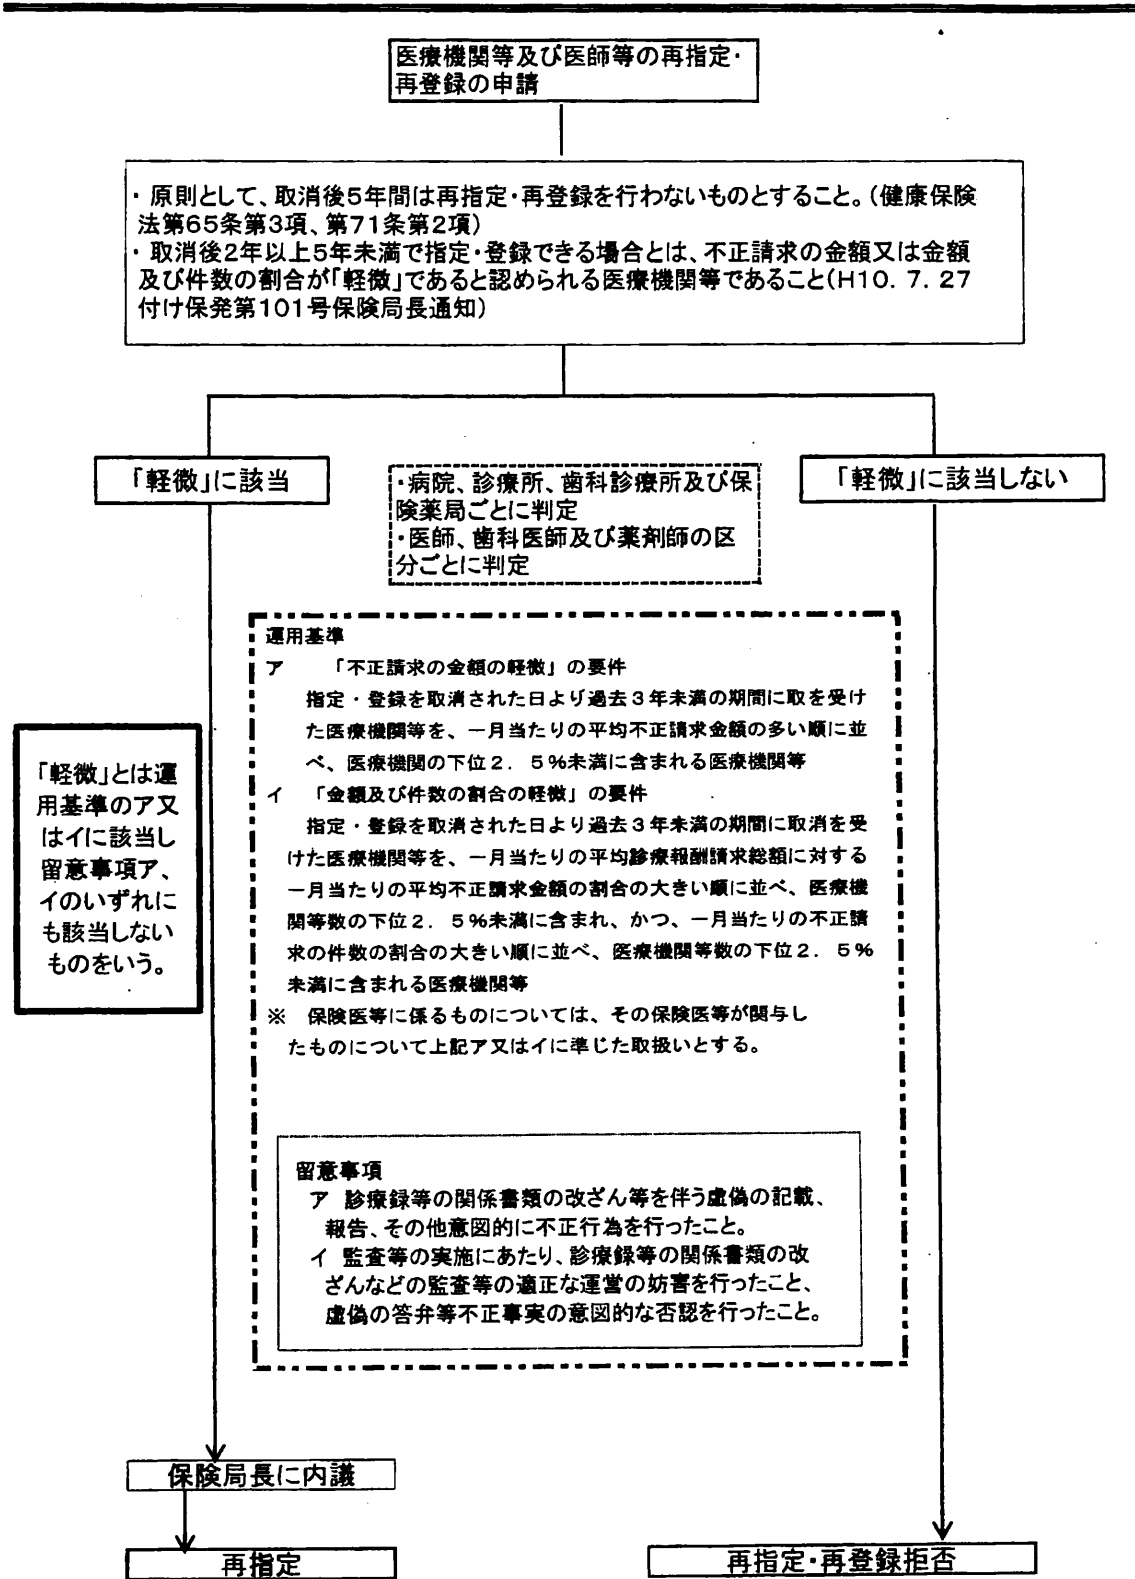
医療機関等及び医師等の再指定・再登録の申請

・原則として、取消後5年間は再指定・再登録を行わないものとすること。(健康保険法第65条第3項、第71条第2項)
・取消後2年以上5年未満で指定・登録できる場合とは、不正請求の金額又は金額及び件数の割合が「軽微」であると認められる医療機関等であること(H10. 7. 27付け保発第101号保険局長通知)

「軽微」に該当

・病院、診療所、歯科診療所及び保険薬局ごとに判定
・医師、歯科医師及び薬剤師の区分ごとに判定

「軽微」に該当しない

運用基準
ア 「不正請求の金額の軽微」の要件
指定・登録を取消された日より過去3年未満の期間に取を受けた医療機関等を、一月当たりの平均不正請求金額の多い順に並べ、医療機関の下位2. 5%未満に含まれる医療機関等
イ 「金額及び件数の割合の軽微」の要件
指定・登録を取消された日より過去3年未満の期間に取消を受けた医療機関等を、一月当たりの平均診療報酬請求総額に対する一月当たりの平均不正請求金額の割合の大きい順に並べ、医療機関等数の下位2. 5%未満に含まれ、かつ、一月当たりの不正請求の件数の割合の大きい順に並べ、医療機関等数の下位2. 5%未満に含まれる医療機関等
※ 保険医等に係るものについては、その保険医等が関与したものについて上記ア又はイに準じた取扱いとする。

「軽微」とは運用基準のア又はイに該当し留意事項ア、イのいずれにも該当しないものをいう。

留意事項
ア 診療録等の関係書類の改ざん等を伴う虚偽の記載、報告、その他意図的に不正行為を行ったこと。
イ 監査等の実施にあたり、診療録等の関係書類の改ざんなどの監査等の適正な運営の妨害を行ったこと、虚偽の答弁等不正事実の意図的な否認を行ったこと。

保険局長に内議

再指定

再指定・再登録拒否